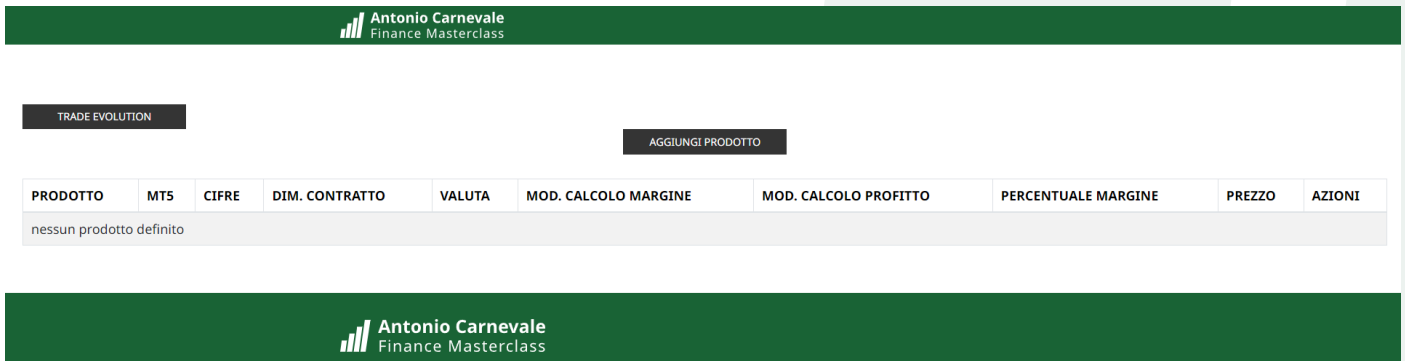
Antonio Carnevale
Finance Masterclass

TRADE EVOLUTION

AGGIUNGI PRODOTTO

| PRODOTTO | MT5 | CIFRE | DIM. CONTRATTO | VALUTA | MOD. CALCOLO MARGINE | MOD. CALCOLO PROFITTO | PERCENTUALE MARGINE | PREZZO | AZIONI |
|---|---|---|---|---|---|---|---|---|---|
| nessun prodotto definito | | | | | | | | | |

Antonio Carnevale
Finance Masterclass